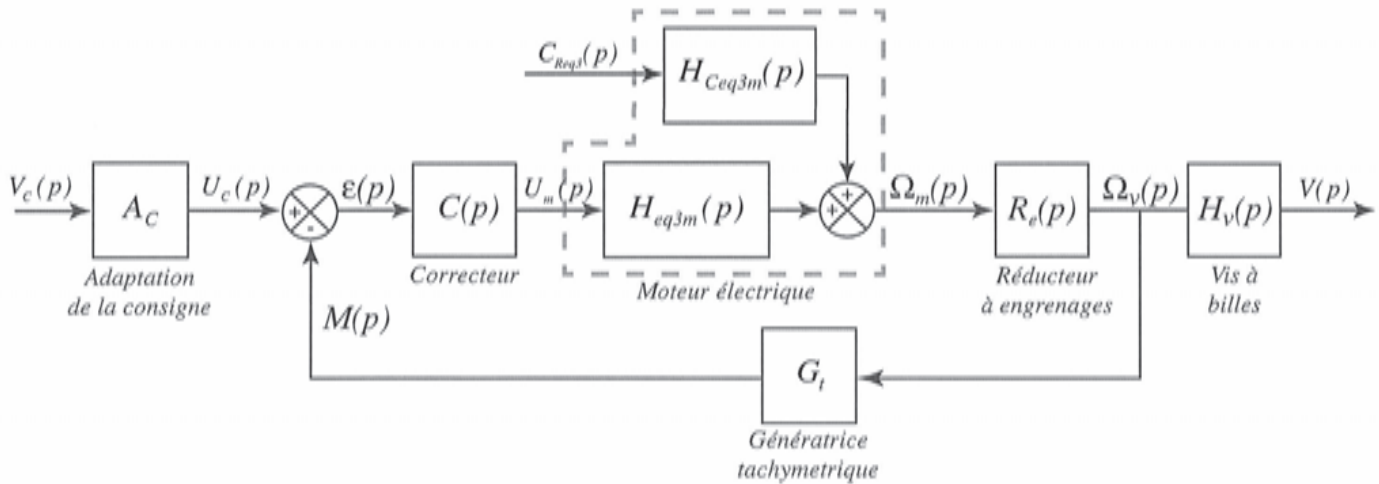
$C_{Req3}(p)$

$H_{Ceq3m}(p)$

$V_c(p)$ $A_C$ $U_c(p)$ + - $\varepsilon(p)$ $C(p)$ $U_m(p)$ $H_{eq3m}(p)$ + + $\Omega_m(p)$ $R_e(p)$ $\Omega_v(p)$ $H_v(p)$ $V(p)$

Adaptation de la consigne

Correcteur

Moteur électrique

Réducteur à engrenages

Vis à billes

$M(p)$

$G_t$

Génératrice tachymetrique